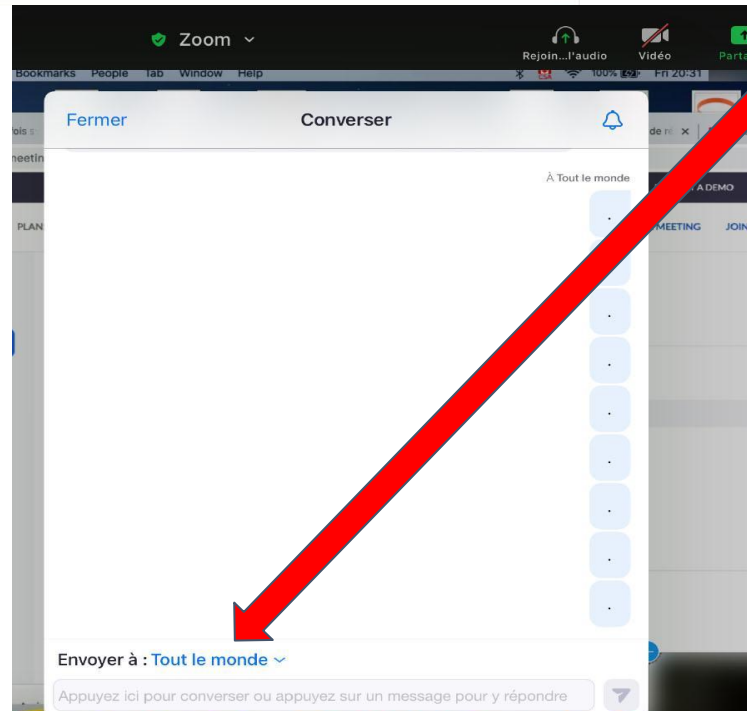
Zoom

Rejoin...l'audio
Vidéo
Parta

Bookmarks People Tab Window Help
100%
Fri 20:31

Fermer
Converser

À Tout le monde

.
.
.
.
.
.
.
.
.

A DEMO
MEETING
JOIN
PLAN

Envoyer à : Tout le monde

Appuyez ici pour converser ou appuyez sur un message pour y répondre